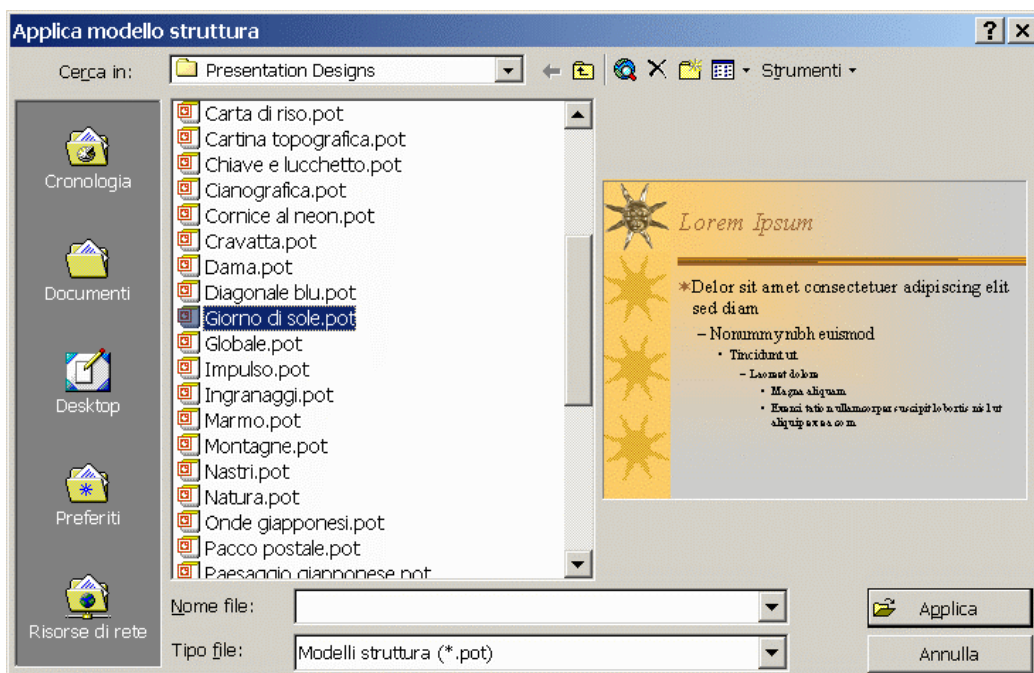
Applica modello struttura

?

Cerca in: Presentation Designs

Strumenti

Cronologia

Documenti

Desktop

Preferiti

Risorse di rete

Carta di riso.pot
Cartina topografica.pot
Chiave e lucchetto.pot
Cianografica.pot
Cornice al neon.pot
Cravatta.pot
Dama.pot
Diagonale blu.pot
Giorno di sole.pot
Globale.pot
Impulso.pot
Ingranaggi.pot
Marmo.pot
Montagne.pot
Nastri.pot
Natura.pot
Onde giapponesi.pot
Pacco postale.pot
Paesaggio giapponese.pot

Lorem Ipsum

Delor sit amet consectetuer adipiscing elit sed diam

– Nonummynibh euismod

• Tincidunt ut

– Laoreet dolore

• Magna aliquam

• Exerci tation ullamcorper suscipit lobortis nisl ut aliquip ex ea com

Nome file:

Tipo file: Modelli struttura (*.pot)

Applica

Annulla